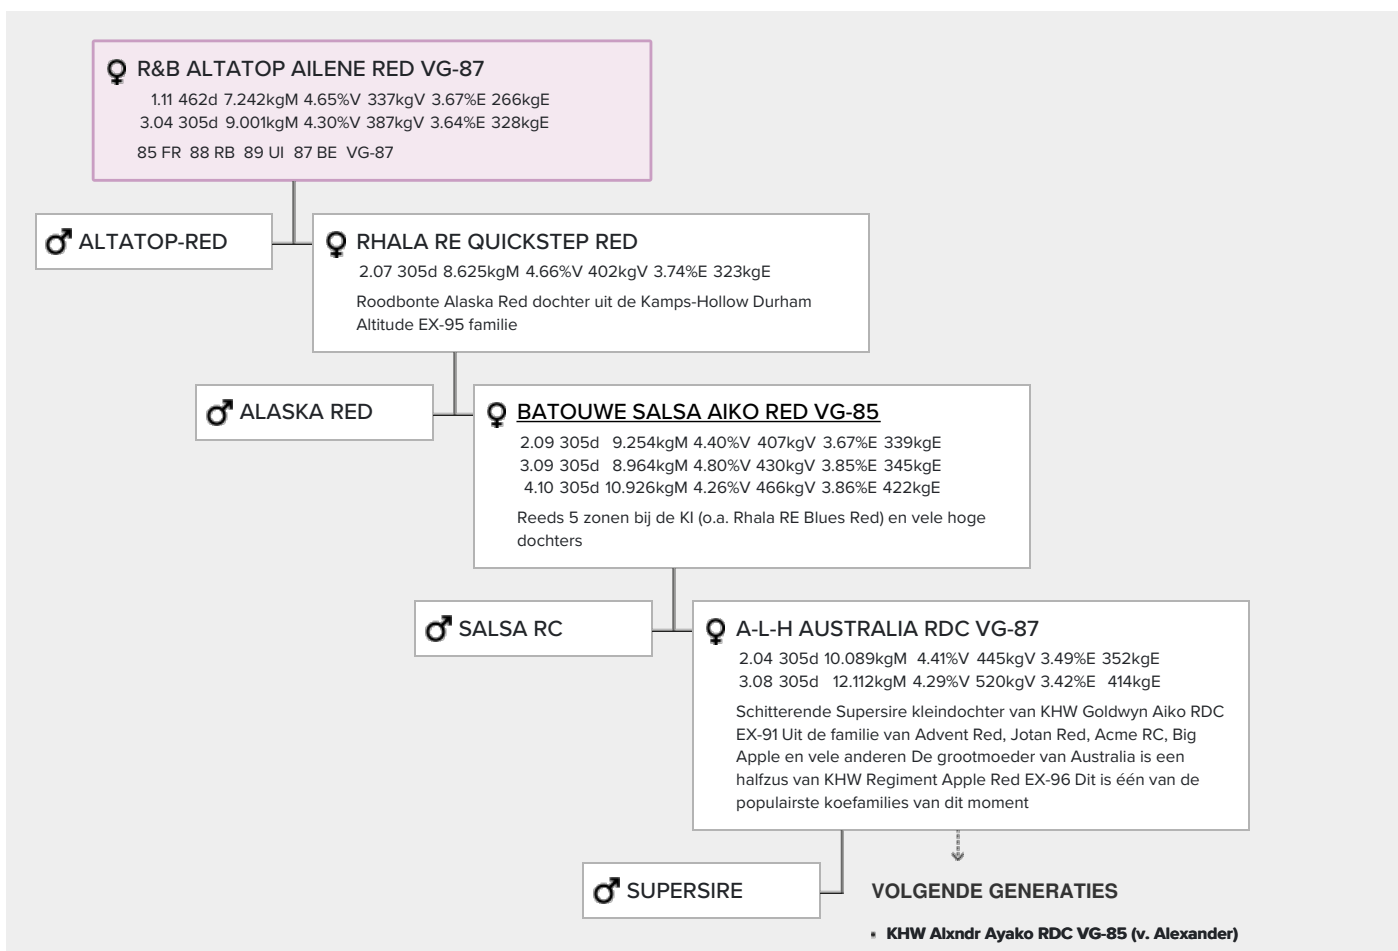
♀ R&B ALTATOP AILENE RED VG-87

1.11 462d 7.242kgM 4.65%V 337kgV 3.67%E 266kgE
3.04 305d 9.001kgM 4.30%V 387kgV 3.64%E 328kgE

85 FR 88 RB 89 UI 87 BE VG-87

♂ ALTATOP-RED

♀ RHALA RE QUICKSTEP RED

2.07 305d 8.625kgM 4.66%V 402kgV 3.74%E 323kgE

Roodbonte Alaska Red dochter uit de Kamps-Hollow Durham Altitude EX-95 familie

♂ ALASKA RED

♀ BATOUWE SALSA AIKO RED VG-85

2.09 305d 9.254kgM 4.40%V 407kgV 3.67%E 339kgE
3.09 305d 8.964kgM 4.80%V 430kgV 3.85%E 345kgE
4.10 305d 10.926kgM 4.26%V 466kgV 3.86%E 422kgE

Reeds 5 zonen bij de KI (o.a. Rhala RE Blues Red) en vele hoge dochters

♂ SALSA RC

♀ A-L-H AUSTRALIA RDC VG-87

2.04 305d 10.089kgM 4.41%V 445kgV 3.49%E 352kgE
3.08 305d 12.112kgM 4.29%V 520kgV 3.42%E 414kgE

Schitterende Supersire kleindochter van KHW Goldwyn Aiko RDC EX-91 Uit de familie van Advent Red, Jotan Red, Acme RC, Big Apple en vele anderen De grootmoeder van Australia is een halfzus van KHW Regiment Apple Red EX-96 Dit is één van de populairste koefamilies van dit moment

♂ SUPERSIRE

VOLGENDE GENERATIES

• KHW Alxndr Ayako RDC VG-85 (v. Alexander)